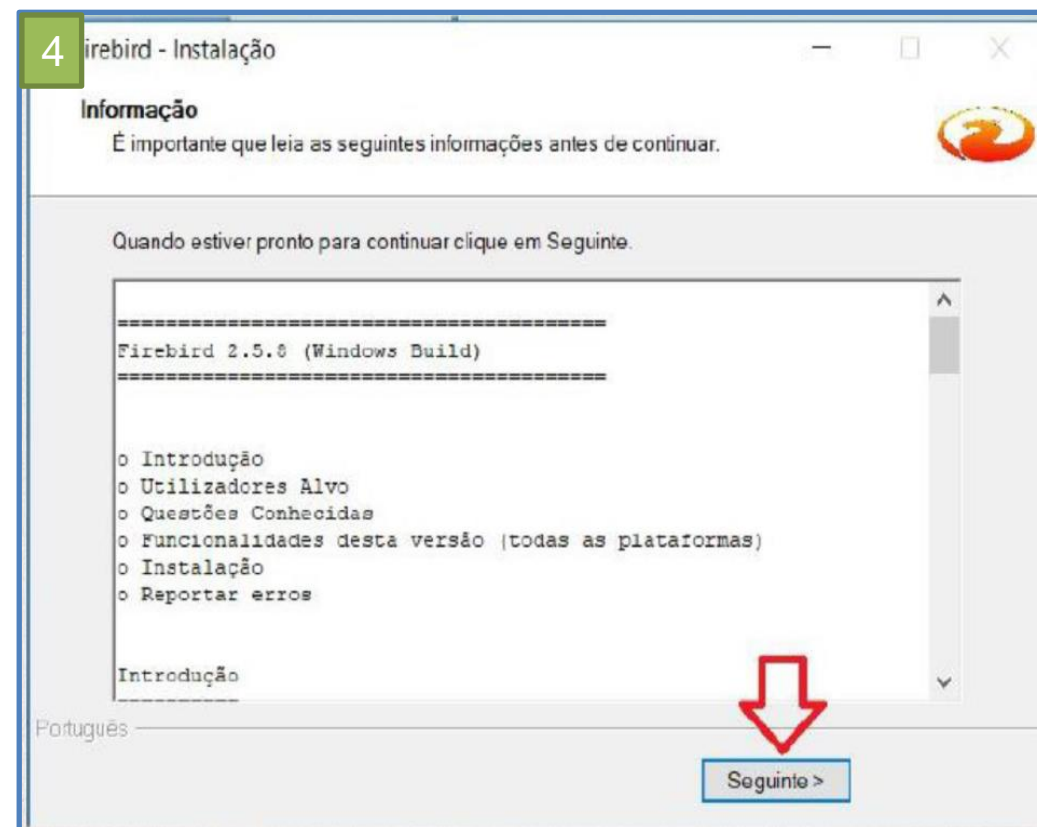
4

irebird - Instalação

Informação

É importante que leia as seguintes informações antes de continuar.

Quando estiver pronto para continuar clique em Seguinte.

========================================
Firebird 2.5.8 (Windows Build)
========================================

o Introdução
o Utilizadores Alvo
o Questões Conhecidas
o Funcionalidades desta versão (todas as plataformas)
o Instalação
o Reportar erros

Introdução

Português

Seguinte >